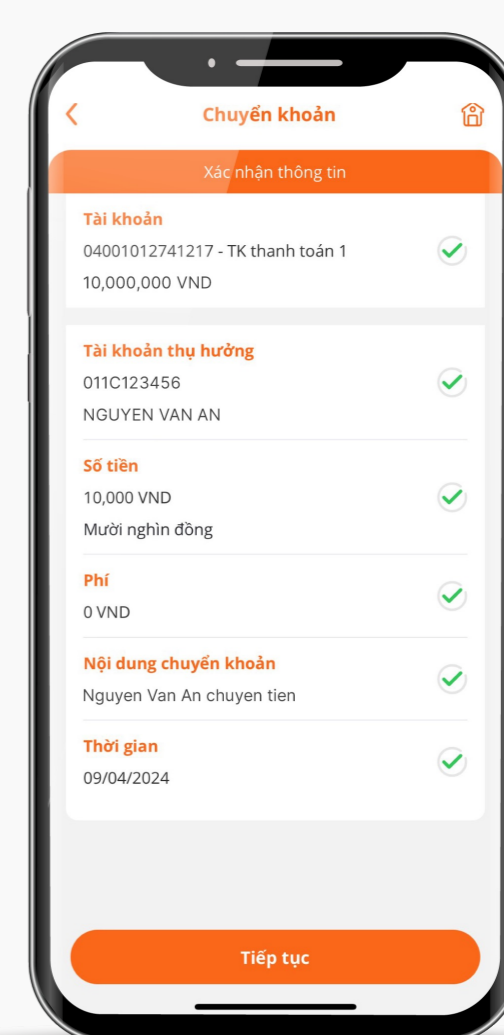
Chuyển khoản

Xác nhận thông tin

Tài khoản
04001012741217 - TK thanh toán 1
10,000,000 VND

Tài khoản thụ hưởng
011C123456
NGUYEN VAN AN

Số tiền
10,000 VND
Mười nghìn đồng

Phí
0 VND

Nội dung chuyển khoản
Nguyen Van An chuyen tien

Thời gian
09/04/2024

Tiếp tục